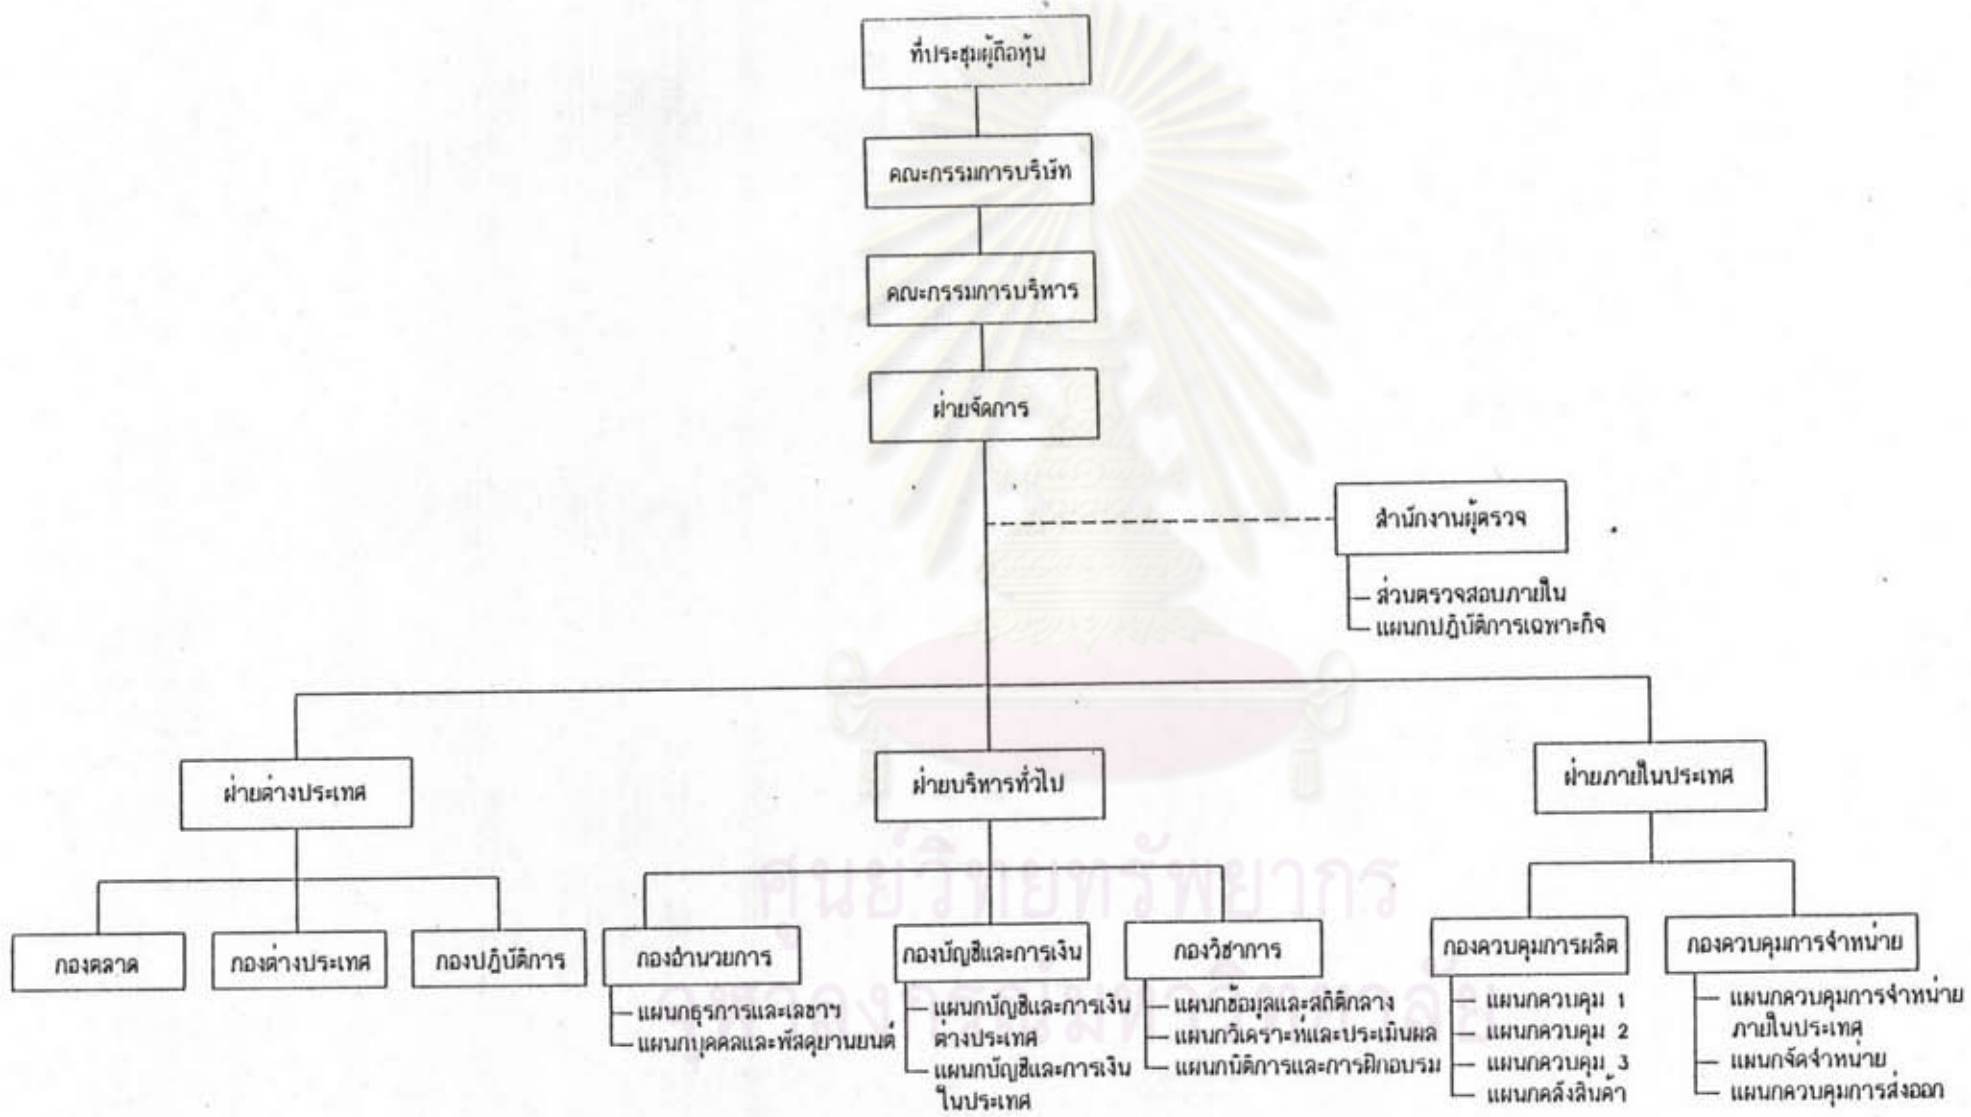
ที่ประชุมผู้ถือหุ้น

คณะกรรมการบริษัท

คณะกรรมการบริหาร

ฝ่ายจัดการ

สำนักงานผู้ตรวจ

ส่วนตรวจสอบภายใน
แผนกปฏิบัติการเฉพาะกิจ

ฝ่ายต่างประเทศ

ฝ่ายบริหารทั่วไป

ฝ่ายภายในประเทศ

กองตลาด

กองต่างประเทศ

กองปฏิบัติการ

กองอำนวยการ
แผนกธุรการและเลขาฯ
แผนกบุคคลและพัสดุยานยนต์

กองบัญชีและการเงิน
แผนกบัญชีและการเงินต่างประเทศ
แผนกบัญชีและการเงินในประเทศ

กองวิชาการ
แผนกข้อมูลและสถิติกลาง
แผนกวิเคราะห์และประเมินผล
แผนกนิติการและการฝึกอบรม

กองควบคุมการผลิต
แผนกควบคุม 1
แผนกควบคุม 2
แผนกควบคุม 3
แผนกคลังสินค้า

กองควบคุมการจำหน่าย
แผนกควบคุมการจำหน่ายภายในประเทศ
แผนกจัดจำหน่าย
แผนกควบคุมการส่งออก

ศูนย์วิทยทรัพยากร
จุฬาลงกรณ์มหาวิทยาลัย